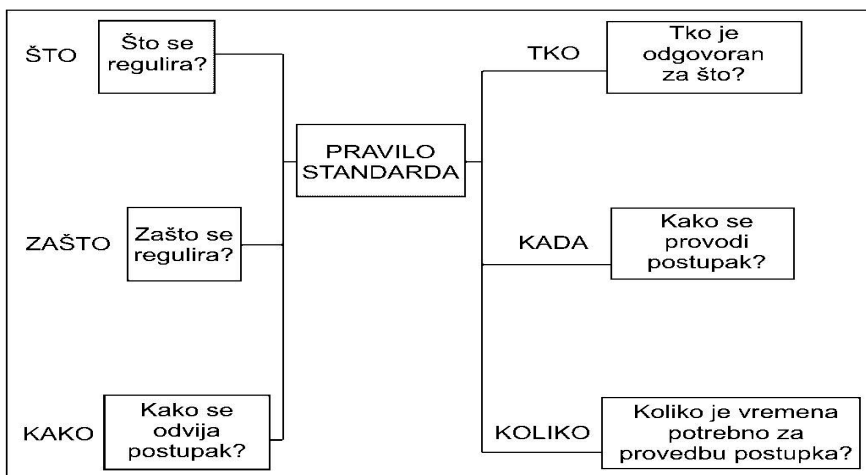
ŠTO
Što se regulira?

ZAŠTO
Zašto se regulira?

KAKO
Kako se odvija postupak?

PRAVILO STANDARDA

TKO
Tko je odgovoran za što?

KADA
Kako se provodi postupak?

KOLIKO
Koliko je vremena potrebno za provedbu postupka?